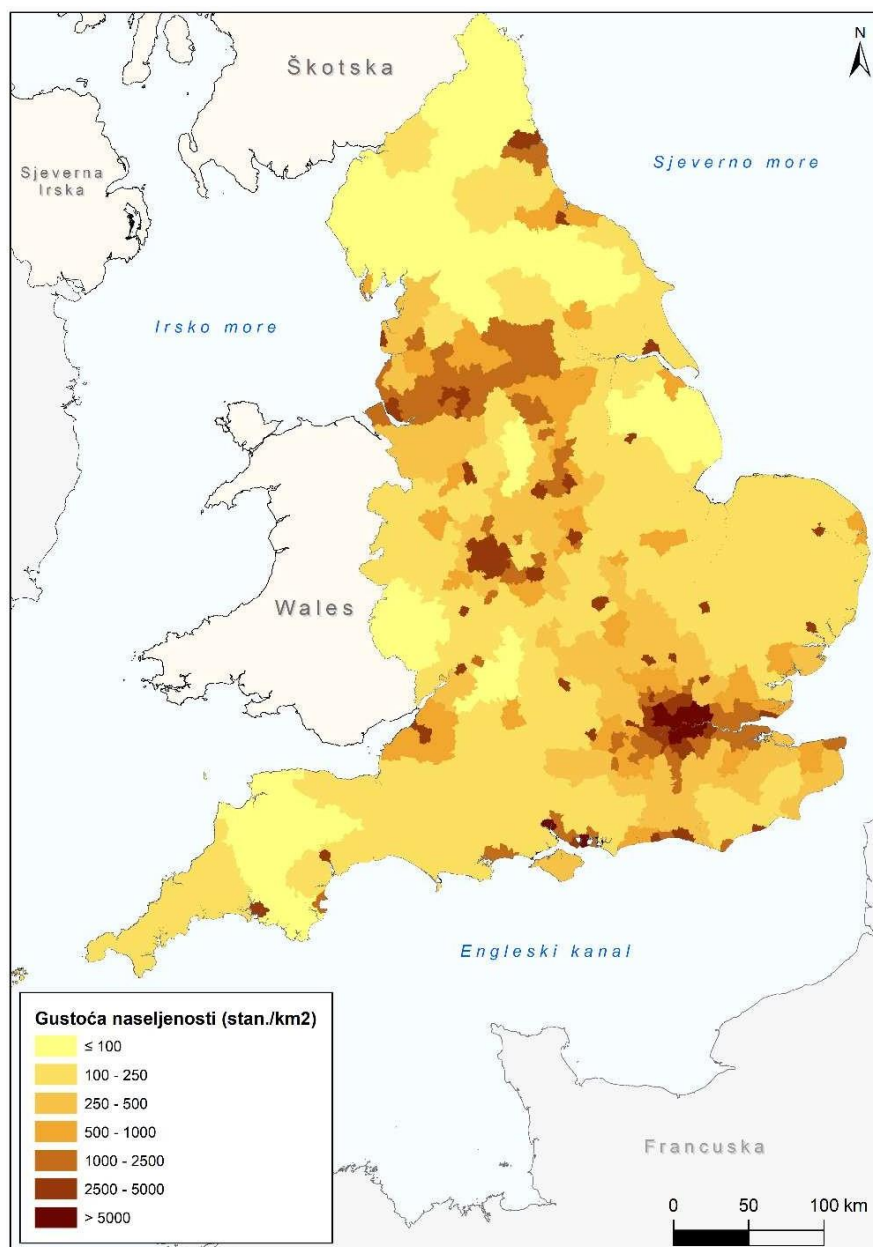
Škotska

N

Sjeverna Irska

Sjeverno more

Irsko more

Wales

Engleski kanal

Francuska

Gustoća naseljenosti (stan./km2)

≤ 100
100 - 250
250 - 500
500 - 1000
1000 - 2500
2500 - 5000
> 5000

0 50 100 km